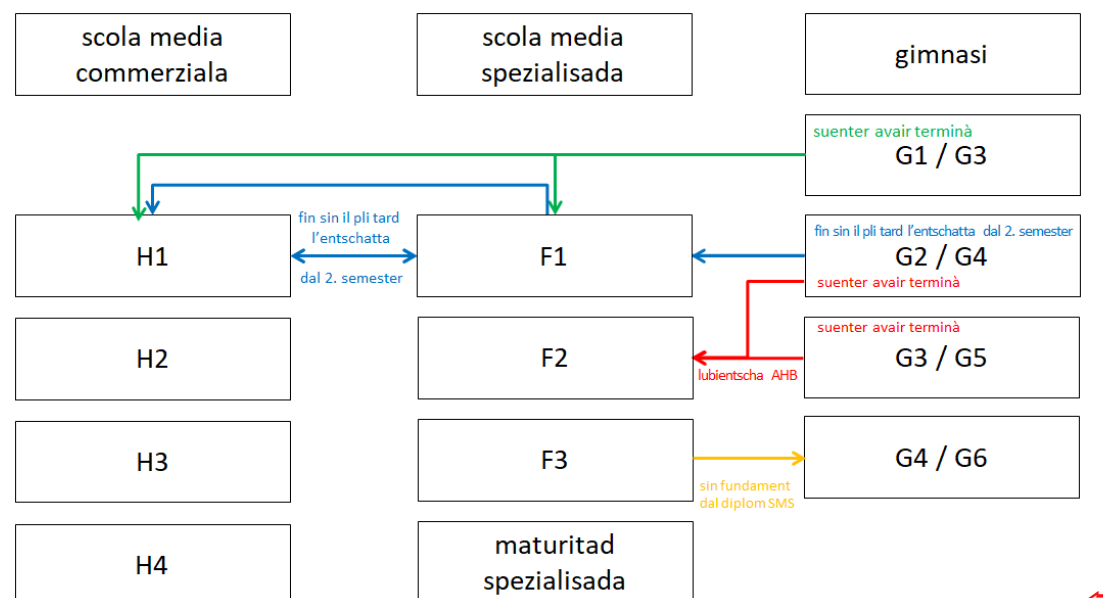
scola media commerziala

scola media spezialisada

gimnasi

suenter avair terminà

G1 / G3

fin sin il pli tard l'entschatta dal 2. semester

H1

F1

fin sin il pli tard l'entschatta dal 2. semester

G2 / G4

suenter avair terminà

suenter avair terminà

H2

F2

lubientscha AHB

G3 / G5

H3

F3

sin fundament dal diplom SMS

G4 / G6

H4

maturitad spezialisada